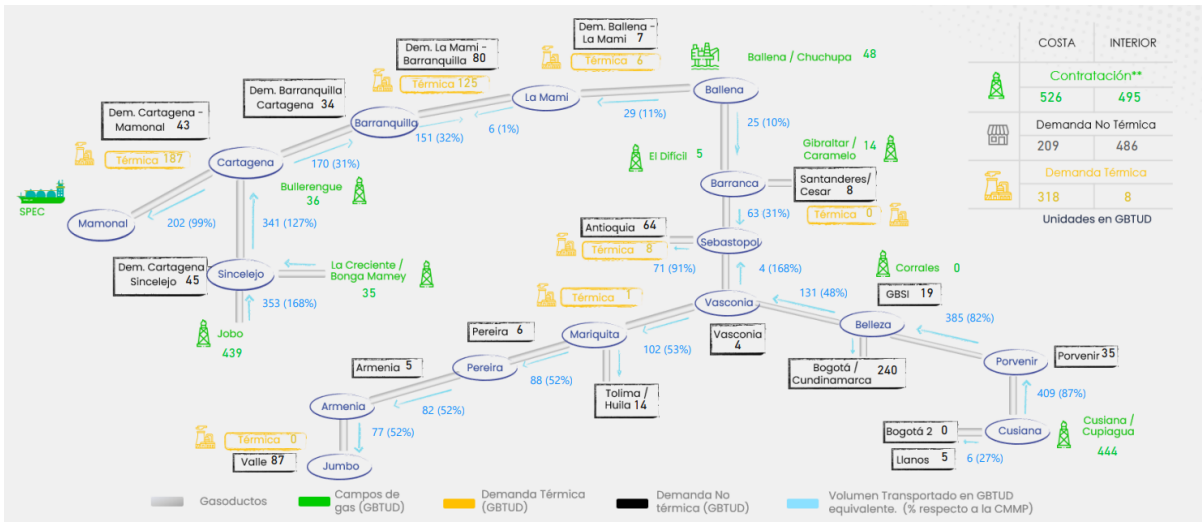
Dem. Ballena - La Mami 7

Térmica 6

Ballena / Chuchupa 48

Dem. La Mami - Barranquilla 80

Térmica 125

Dem. Barranquilla Cartagena 34

Dem. Cartagena - Mamonal 43

Térmica 187

SPEC

Mamonal

Cartagena

Barranquilla

La Mami

Ballena

29 (11%)

6 (1%)

151 (32%)

170 (31%)

202 (99%)

25 (10%)

El Difícil 5

Gibraltar / Caramelo 14

Barranca

Santanderes/ Cesar 8

Térmica 0

63 (31%)

Bullerengue 36

341 (127%)

Dem. Cartagena Sincelejo 45

Sincelejo

La Creciente / Bonga Mamey 35

353 (168%)

Jobo 439

Antioquia 64

Térmica 8

Sebastopol

71 (91%)

4 (168%)

Corrales 0

Térmica 1

Vasconia

131 (48%)

GBSI 19

Pereira 6

Mariquita

Vasconia 4

Belleza

385 (82%)

102 (53%)

Bogotá / Cundinamarca 240

Porvenir

Porvenir 35

Armenia 5

Pereira

88 (52%)

Tolima / Huila 14

409 (87%)

Armenia

82 (52%)

77 (52%)

Térmica 0

Valle 87

Jumbo

Bogotá 2 0

Cusiana

Cusiana / Cupiagua 444

Llanos 5

6 (27%)

| | COSTA | INTERIOR |
|---|---|---|
| Contratación** | 526 | 495 |
| Demanda No Térmica | 209 | 486 |
| Demanda Térmica | 318 | 8 |

Unidades en GBTUD

Gasoductos
Campos de gas (GBTUD)
Demanda Térmica (GBTUD)
Demanda No térmica (GBTUD)
Volumen Transportado en GBTUD equivalente. (% respecto a la CMMP)